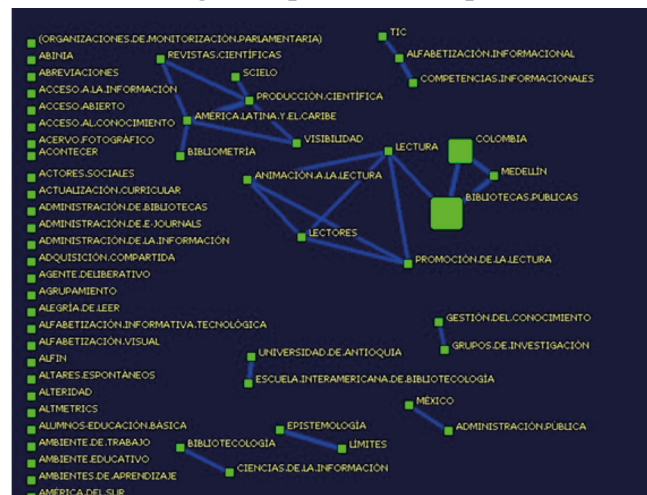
(ORGANIZACIONES.DE.MONITORIZACIÓN.PARLAMENTARIA)
ABINIA
ABREVIACIONES
ACCESO.A.LA.INFORMACIÓN
ACCESO.ABIERTO
ACCESO.AL.CONOCIMIENTO
ACERVO.FOTOGRÁFICO
ACONTECER
ACTORES.SOCIALES
ACTUALIZACIÓN.CURRICULAR
ADMINISTRACIÓN.DE.BIBLIOTECAS
ADMINISTRACIÓN.DE.E-JOURNALS
ADMINISTRACIÓN.DE.LA.INFORMACIÓN
ADQUISICIÓN.COMPARTIDA
AGENTE.DELIBERATIVO
AGRUPAMIENTO
ALEGRÍA.DE.LEER
ALFABETIZACIÓN.INFORMATIVA.TECNOLÓGICA
ALFABETIZACIÓN.VISUAL
ALFIN
ALTARES.ESPONTÁNEOS
ALTERIDAD
ALTMETRICS
ALUMNOS-EDUCACIÓN.BÁSICA
AMBIENTE.DE.TRABAJO
AMBIENTE.EDUCATIVO
AMBIENTES.DE.APRENDIZAJE
AMÉRICA.DEL.SUR

REVISTAS.CIENTÍFICAS
SCIELO
PRODUCCIÓN.CIENTÍFICA
AMERICA.LATINA.Y.EL.CARIBE
VISIBILIDAD
BIBLIOMETRÍA

TIC
ALFABETIZACIÓN.INFORMACIONAL
COMPETENCIAS.INFORMACIONALES

LECTURA
COLOMBIA
MEDELLÍN
BIBLIOTECAS.PUBLICAS
ANIMACIÓN.A.LA.LECTURA
LECTORES
PROMOCIÓN.DE.LA.LECTURA

GESTIÓN.DEL.CONOCIMIENTO
GRUPOS.DE.INVESTIGACIÓN

UNIVERSIDAD.DE.ANTIOQUIA
ESCUELA.INTERAMERICANA.DE.BIBLIOTECOLOGÍA

MÉXICO
ADMINISTRACIÓN.PÚBLICA

EPISTEMOLOGÍA
LÍMITES
BIBLIOTECOLOGÍA
CIENCIAS.DE.LA.INFORMACIÓN